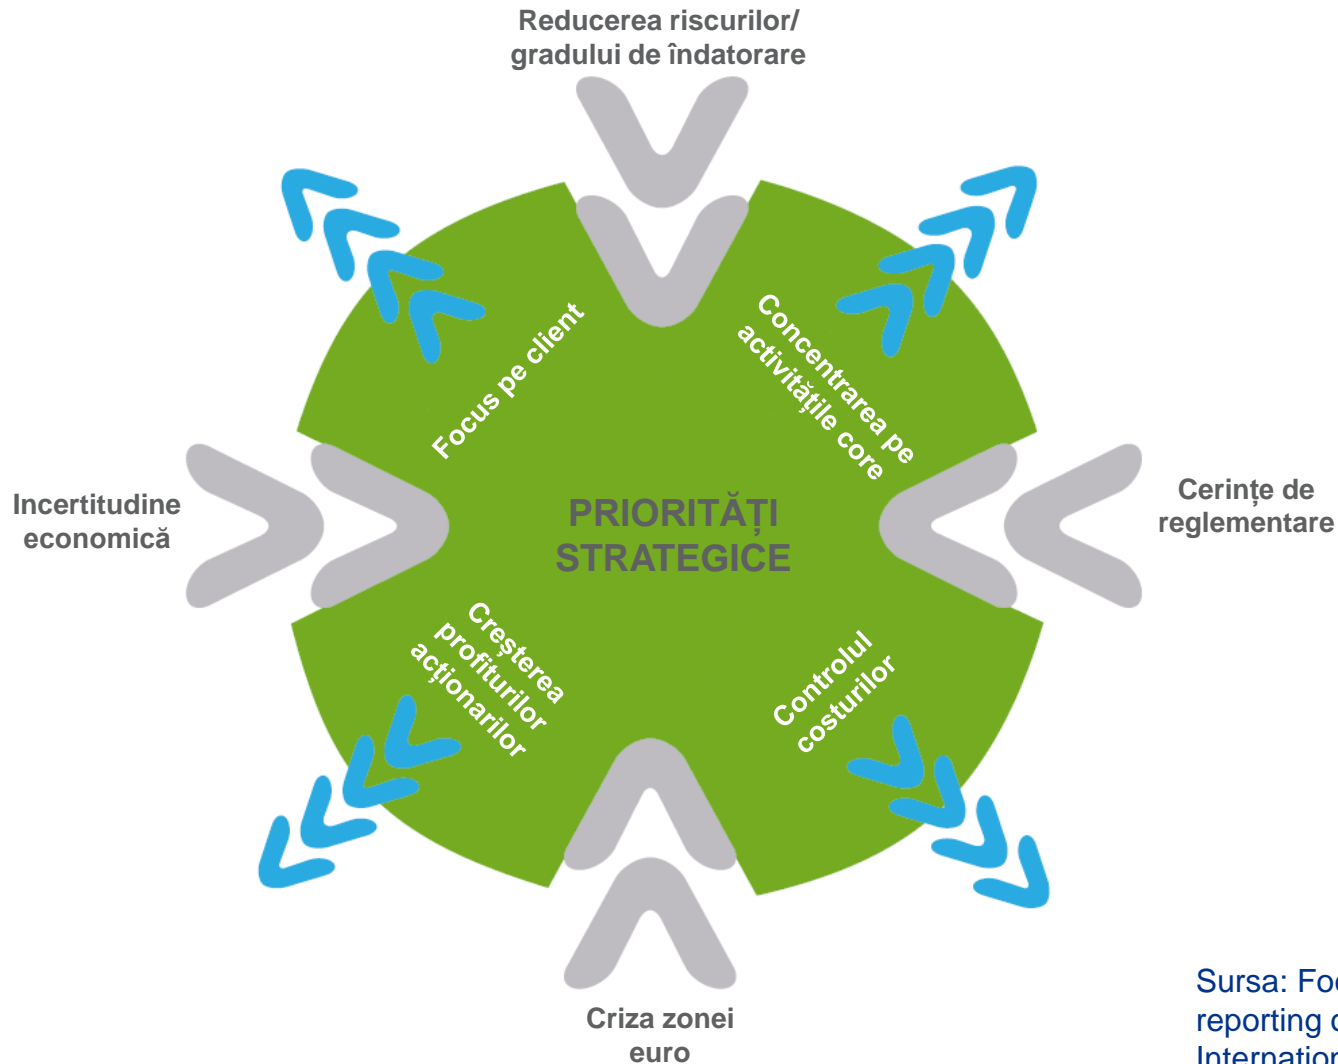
Reducerea riscurilor/ gradului de îndatorare

Focus pe client

Concentrarea pe activitățile core

Incertitudine economică

PRIORITĂȚI STRATEGICE

Cerințe de reglementare

Creșterea profiturilor acționarilor

Controlul costurilor

Criza zonei euro

Sursa: Foc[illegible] reporting c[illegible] Internation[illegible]